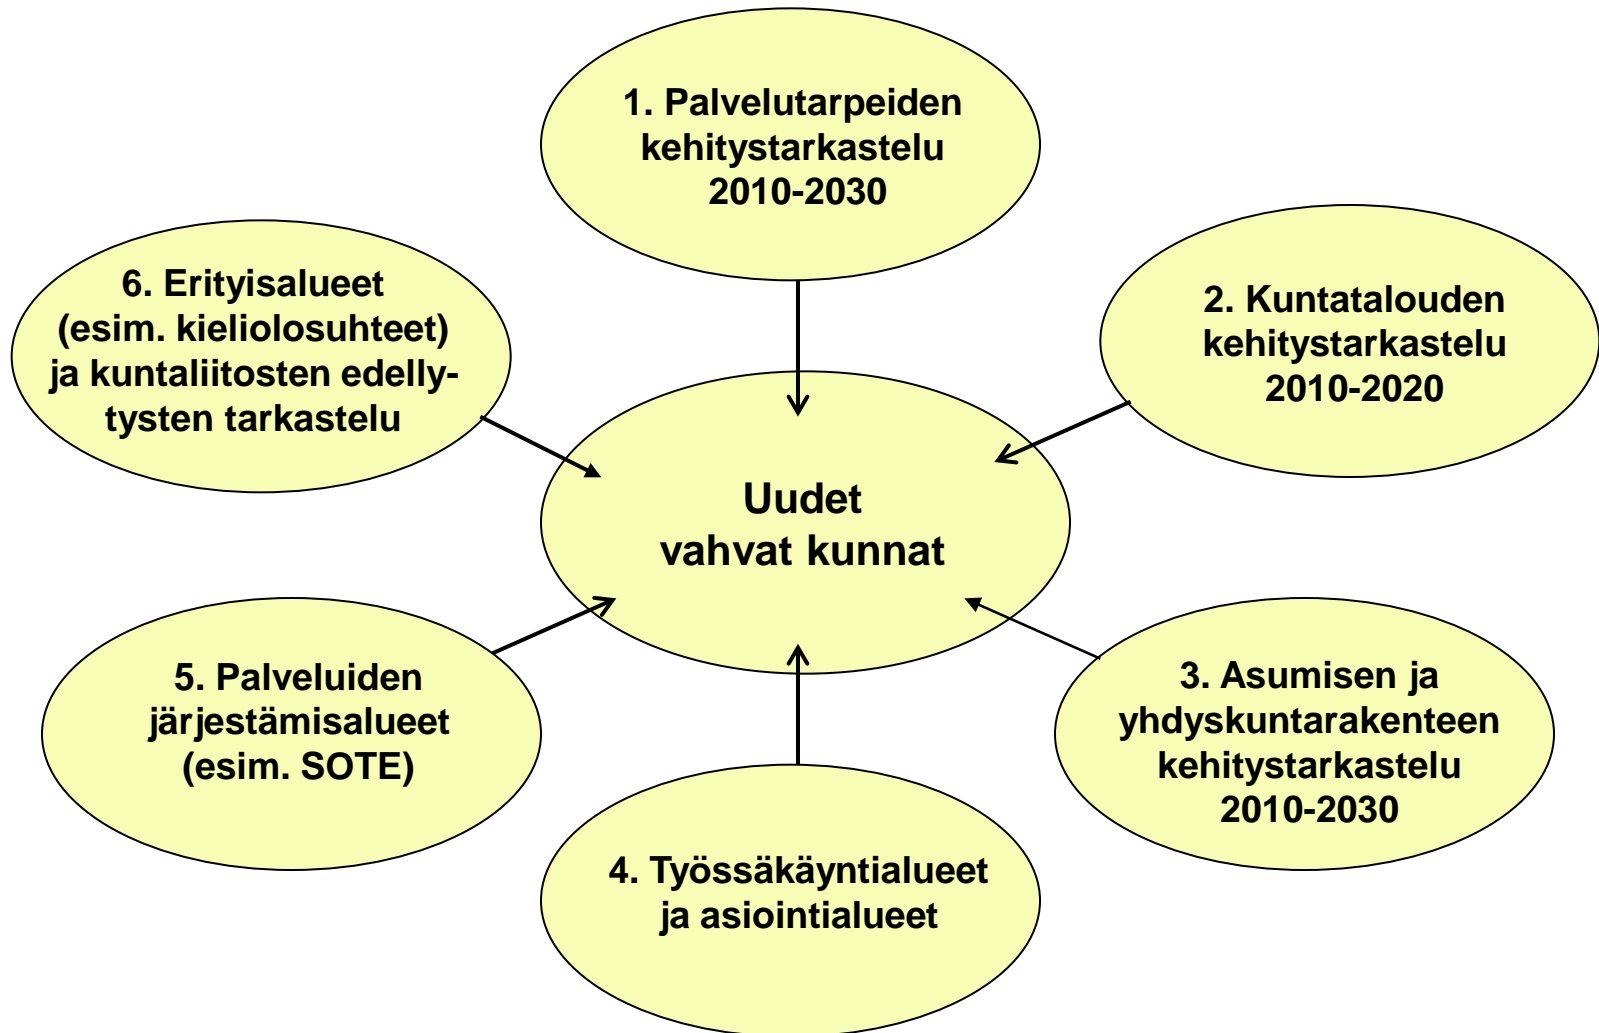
1. Palvelutarpeiden kehitystarkastelu 2010-2030

6. Erityisalueet (esim. kieliolosuhteet) ja kuntaliitosten edellytysten tarkastelu

2. Kuntatalouden kehitystarkastelu 2010-2020

Uudet vahvat kunnat

5. Palveluiden järjestämisalueet (esim. SOTE)

3. Asumisen ja yhdyskuntarakenteen kehitystarkastelu 2010-2030

4. Työssäkäyntialueet ja asiointialueet